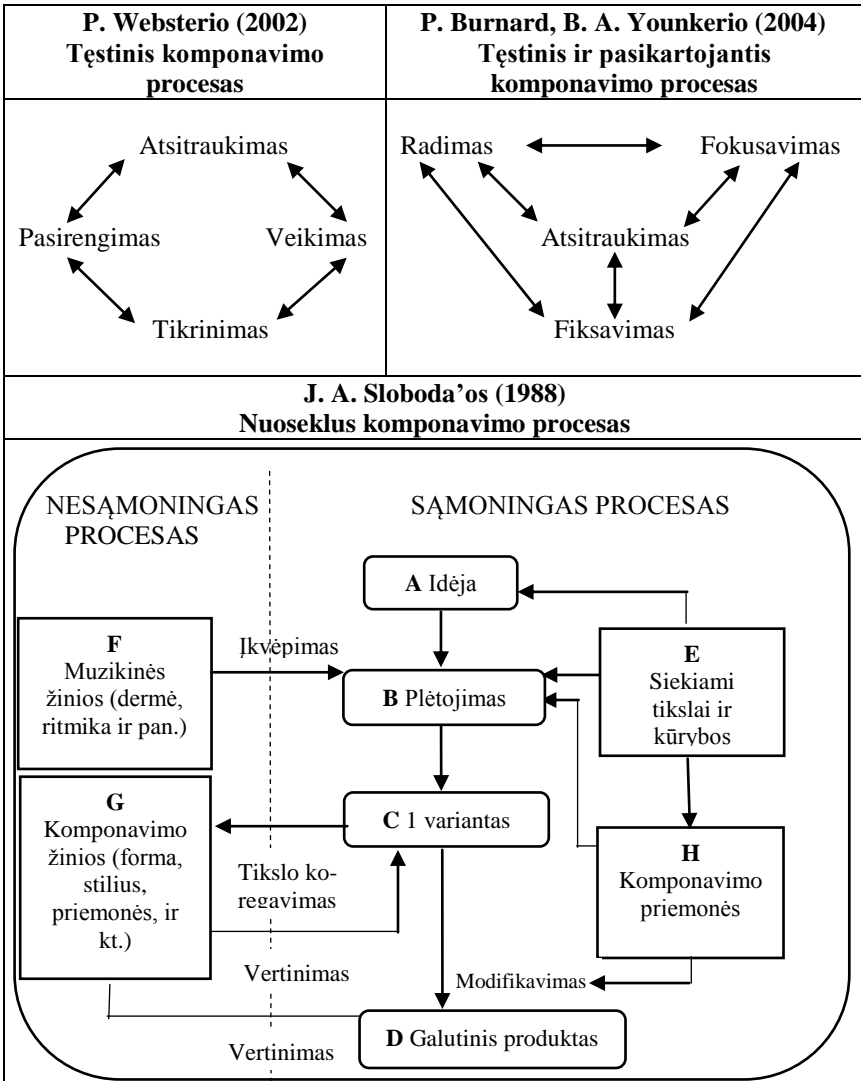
| P. Websterio (2002) Tęstinis komponavimo procesas | P. Burnard, B. A. Younkerio (2004) Tęstinis ir pasikartojantis komponavimo procesas |
|---|---|
| Atsitraukimas, Pasirengimas, Veikimas, Tikrinimas | Radimas, Fokusavimas, Atsitraukimas, Fiksavimas |

**J. A. Sloboda'os (1988)**
**Nuoseklus komponavimo procesas**

NESĄMONINGAS PROCESAS

SĄMONINGAS PROCESAS

**A** Idėja

**F** Muzikinės žinios (dermė, ritmika ir pan.)

Įkvėpimas

**B** Plėtojimas

**E** Siekiami tikslai ir kūrybos

**G** Komponavimo žinios (forma, stilius, priemonės, ir kt.)

**C** 1 variantas

Tikslo koregavimas

**H** Komponavimo priemonės

Vertinimas

Modifikavimas

**D** Galutinis produktas

Vertinimas